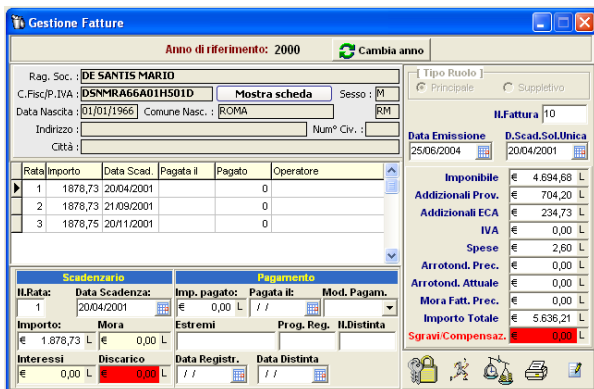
Gestione Fatture

Anno di riferimento: 2000 Cambia anno

Rag. Soc. : DE SANTIS MARIO
C.Fisc/P.IVA : DSNMRA66A01H501D Mostra scheda Sesso : M
Data Nascita : 01/01/1966 Comune Nasc. : ROMA RM
Indirizzo : Num° Civ. :
Città :

| Rata | Importo | Data Scad. | Pagata il | Pagato | Operatore |
|---|---|---|---|---|---|
| 1 | 1878,73 | 20/04/2001 | | 0 | |
| 2 | 1878,73 | 21/09/2001 | | 0 | |
| 3 | 1878,75 | 20/11/2001 | | 0 | |

Scadenzario
N.Rata: 1
Data Scadenza: 20/04/2001
Importo: € 1.878,73 L
Mora € 0,00 L
Interessi € 0,00 L
Discarico € 0,00 L

Pagamento
Imp. pagato: € 0,00 L
Pagata il: / /
Mod. Pagam.
Estremi
Prog. Reg.
N.Distinta
Data Registr. / /
Data Distinta / /

Tipo Ruolo
Principale
Suppletivo

N.Fattura 10
Data Emissione 25/06/2004
D.Scad.Sol.Unica 20/04/2001

Imponibile € 4.694,68 L
Addizionali Prov. € 704,20 L
Addizionali ECA € 234,73 L
IVA € 0,00 L
Spese € 2,60 L
Arrotond. Prec. € 0,00 L
Arrotond. Attuale € 0,00 L
Mora Fatt. Prec. € 0,00 L
Importo Totale € 5.636,21 L
Sgravi/Compensaz. € 0,00 L